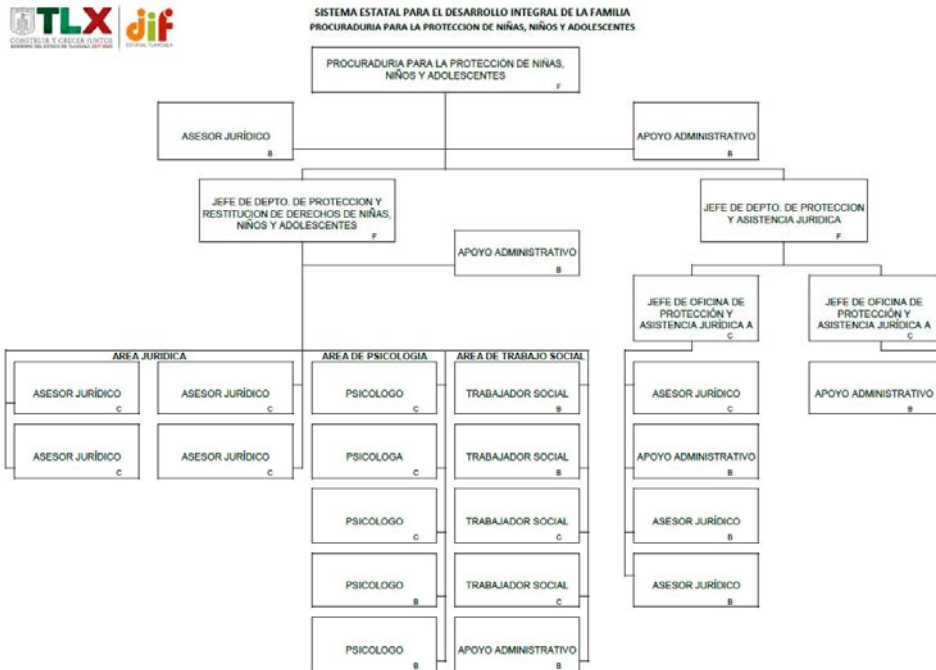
TLX
CONSTRUIR Y CRECER JUNTOS
GOBIERNO DEL ESTADO DE TLAXCALA 2017-2021

dif
ESTATAL TLAXCALA

SISTEMA ESTATAL PARA EL DESARROLLO INTEGRAL DE LA FAMILIA
PROCURADURIA PARA LA PROTECCION DE NIÑAS, NIÑOS Y ADOLESCENTES

PROCURADURIA PARA LA PROTECCIÓN DE NIÑAS, NIÑOS Y ADOLESCENTES F

ASESOR JURÍDICO B

APOYO ADMINISTRATIVO B

JEFE DE DEPTO. DE PROTECCION Y RESTITUCION DE DERECHOS DE NIÑAS, NIÑOS Y ADOLESCENTES F

JEFE DE DEPTO. DE PROTECCION Y ASISTENCIA JURIDICA F

APOYO ADMINISTRATIVO B

JEFE DE OFICINA DE PROTECCIÓN Y ASISTENCIA JURÍDICA A C

JEFE DE OFICINA DE PROTECCIÓN Y ASISTENCIA JURÍDICA A C

AREA JURIDICA

ASESOR JURÍDICO C

ASESOR JURÍDICO C

ASESOR JURÍDICO C

ASESOR JURÍDICO C

AREA DE PSICOLOGIA

PSICOLOGO C

PSICOLOGA C

PSICOLOGO C

PSICOLOGO B

PSICOLOGO B

AREA DE TRABAJO SOCIAL

TRABAJADOR SOCIAL B

TRABAJADOR SOCIAL B

TRABAJADOR SOCIAL C

TRABAJADOR SOCIAL C

APOYO ADMINISTRATIVO B

ASESOR JURÍDICO C

APOYO ADMINISTRATIVO B

ASESOR JURÍDICO B

ASESOR JURÍDICO B

APOYO ADMINISTRATIVO B